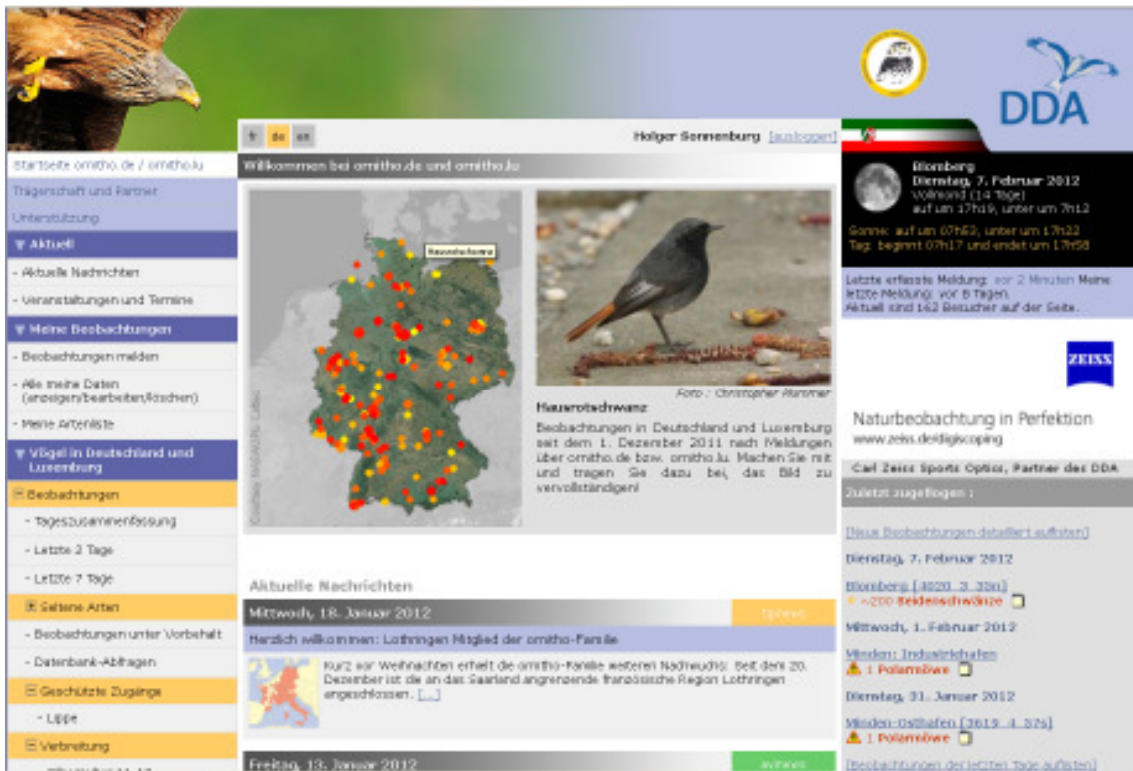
DDA

fr de en

Holger Sonnenburg [ausloggen]

Willkommen bei ornitho.de und ornitho.lu

Startseite ornitho.de / ornitho.lu
Trägerschaft und Partner
Unterstützung
▼ Aktuell
- Aktuelle Nachrichten
- Veranstaltungen und Termine
▼ Meine Beobachtungen
- Beobachtungen melden
- Alle meine Daten (anzeigen/bearbeiten/löschen)
- Meine Artenliste
▼ Vögel in Deutschland und Luxemburg
⊟ Beobachtungen
- Tageszusammenfassung
- Letzte 2 Tage
- Letzte 7 Tage
⊞ Seltene Arten
- Beobachtungen unter Vorbehalt
- Datenbank-Abfragen
⊟ Geschützte Zugänge
- Lippe
⊟ Verbreitung
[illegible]

Hausrotschwanz

Foto : Christopher Plummer

Hausrotschwanz
Beobachtungen in Deutschland und Luxemburg seit dem 1. Dezember 2011 nach Meldungen über ornitho.de bzw. ornitho.lu. Machen Sie mit und tragen Sie dazu bei, das Bild zu vervollständigen!

Aktuelle Nachrichten

Mittwoch, 18. Januar 2012 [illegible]

Herzlich willkommen: Lothringen Mitglied der ornitho-Familie

Kurz vor Weihnachten erhielt die ornitho-Familie weiteren Nachwuchs: Seit dem 20. Dezember ist die an das Saarland angrenzende französische Region Lothringen angeschlossen. [...]

Freitag, 13. Januar 2012 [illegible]

Blomberg
Dienstag, 7. Februar 2012
Vollmond (14 Tage)
auf um 17h19, unter um 7h12
Sonne: auf um 07h53, unter um 17h22
Tag: beginnt 07h17 und endet um 17h58

Letzte erfasste Meldung: vor 2 Minuten Meine letzte Meldung: vor 8 Tagen.
Aktuell sind 162 Besucher auf der Seite.

ZEISS

Naturbeobachtung in Perfektion
www.zeiss.de/digiscoping

Carl Zeiss Sports Optics, Partner des DDA

Zuletzt zugeflogen :

[Neue Beobachtungen detailliert auflisten]

Dienstag, 7. Februar 2012
Blomberg [4020_3_35n]
~200 Seidenschwänze

Mittwoch, 1. Februar 2012
Minden: Industriehafen
1 Polarmöwe

Dienstag, 31. Januar 2012
Minden-Osthafen [3619_4_37s]
1 Polarmöwe

[Beobachtungen der letzten Tage auflisten]